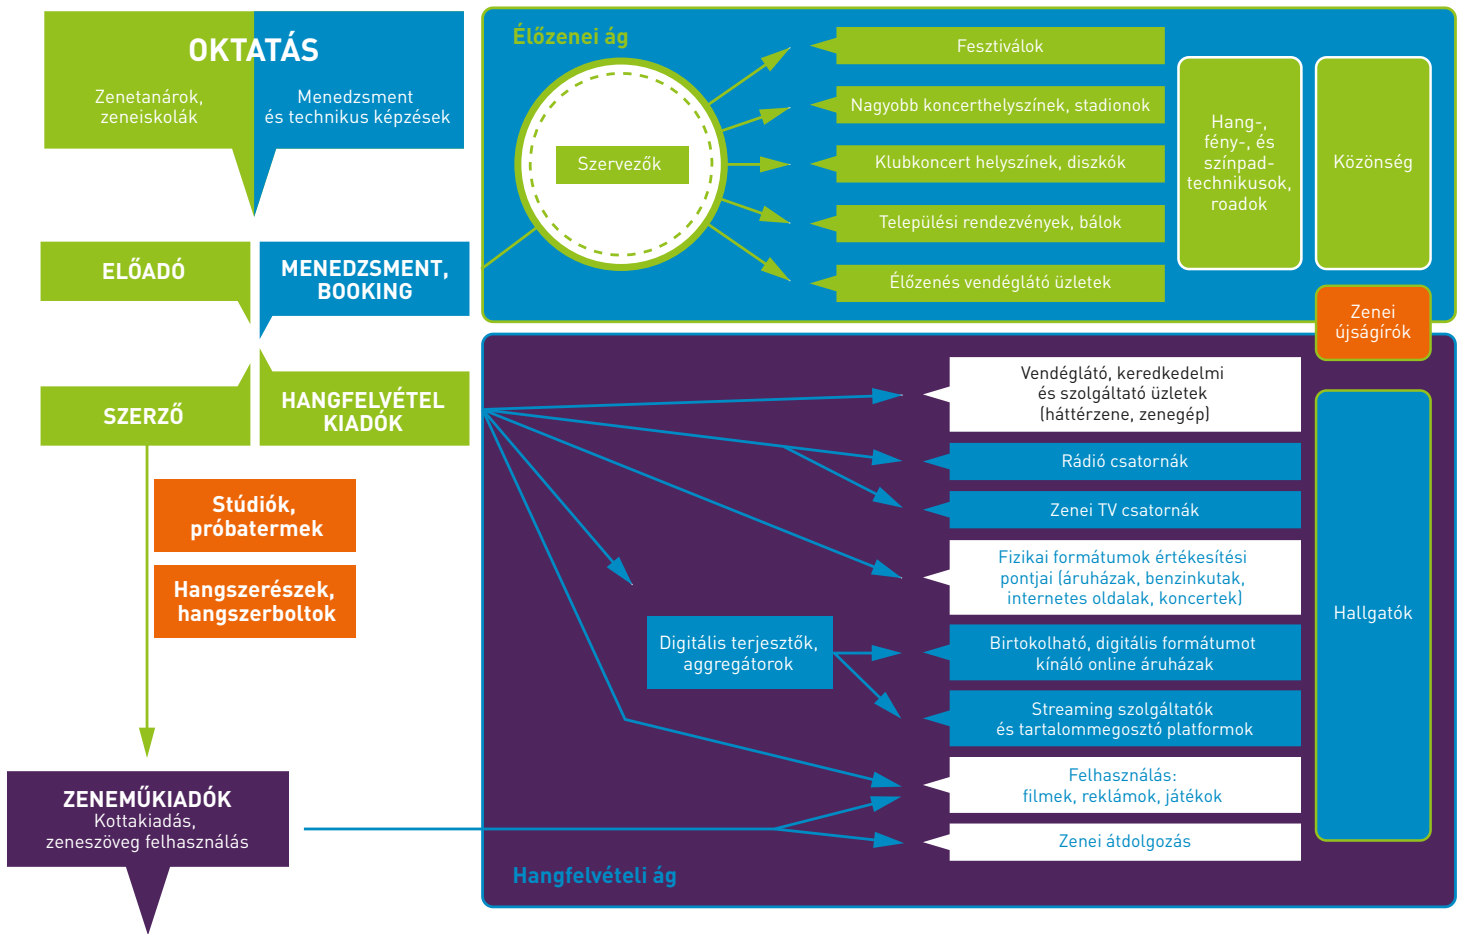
OKTATÁS

Zenetanárok, zeneiskolák

Menedzsment és technikus képzések

ELŐADÓ

MENEDZSMENT, BOOKING

SZERZŐ

HANGFELVÉTEL KIADÓK

Stúdiók, próbatermek

Hangszerészek, hangszerboltok

ZENEMŰKIADÓK
Kottakiadás, zeneszöveg felhasználás

Élőzenei ág

Szervezők

Fesztiválok

Nagyobb koncerthelyszínek, stadionok

Klubkoncert helyszínek, diszkók

Települési rendezvények, bálok

Élőzenés vendéglátó üzletek

Hang-, fény-, és színpad-technikusok, roadok

Közönség

Zenei újságírók

Vendéglátó, keredkedelmi és szolgáltató üzletek (háttérzene, zenegép)

Rádió csatornák

Zenei TV csatornák

Fizikai formátumok értékesítési pontjai (áruházak, benzinkutak, internetes oldalak, koncertek)

Digitális terjesztők, aggregátorok

Birtokolható, digitális formátumot kínáló online áruházak

Streaming szolgáltatók és tartalommegosztó platformok

Felhasználás: filmek, reklámok, játékok

Zenei átdolgozás

Hallgatók

Hangfelvételi ág